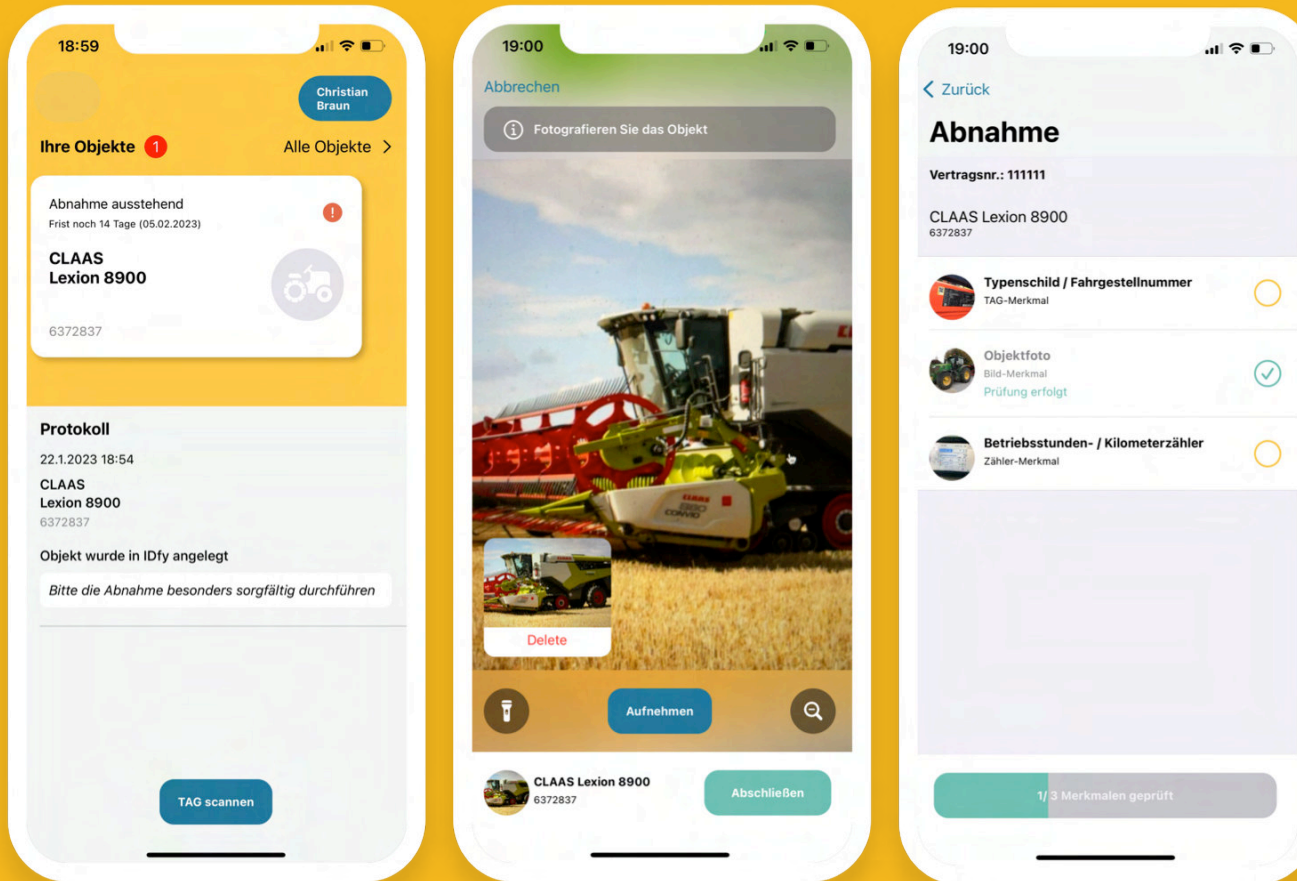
18:59

Christian Braun

Ihre Objekte 1

Alle Objekte >

Abnahme ausstehend

Frist noch 14 Tage (05.02.2023)

CLAAS
Lexion 8900

6372837

Protokoll

22.1.2023 18:54

CLAAS
Lexion 8900
6372837

Objekt wurde in IDfy angelegt

Bitte die Abnahme besonders sorgfältig durchführen

TAG scannen

19:00

Abbrechen

Fotografieren Sie das Objekt

CLAAS

Delete

Aufnehmen

CLAAS Lexion 8900
6372837

Abschließen

19:00

< Zurück

Abnahme

Vertragsnr.: 111111

CLAAS Lexion 8900
6372837

Typenschild / Fahrgestellnummer
TAG-Merkmal

Objektfoto
Bild-Merkmal
Prüfung erfolgt

Betriebsstunden- / Kilometerzähler
Zähler-Merkmal

1/ 3 Merkmalen geprüft